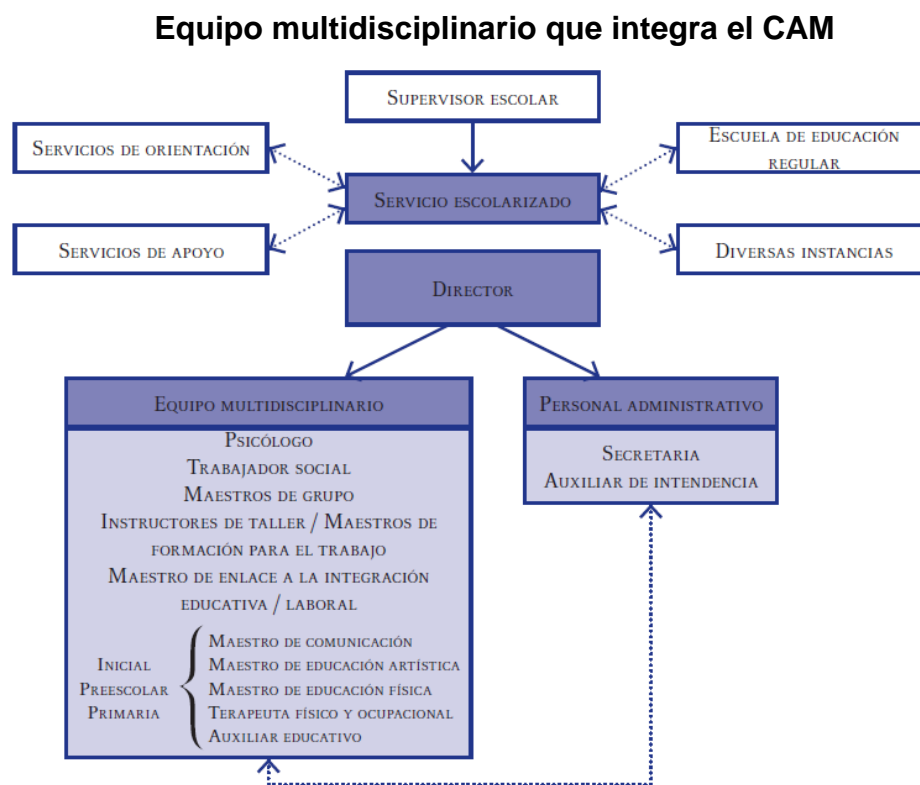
Equipo multidisciplinario que integra el CAM

Supervisor escolar

Servicios de orientación

Escuela de educación regular

Servicio escolarizado

Servicios de apoyo

Diversas instancias

Director

Equipo multidisciplinario

Psicólogo
Trabajador social
Maestros de grupo
Instructores de taller / Maestros de formación para el trabajo
Maestro de enlace a la integración educativa / laboral

Inicial
Preescolar
Primaria

Maestro de comunicación
Maestro de educación artística
Maestro de educación física
Terapeuta físico y ocupacional
Auxiliar educativo

Personal administrativo

Secretaria
Auxiliar de intendencia